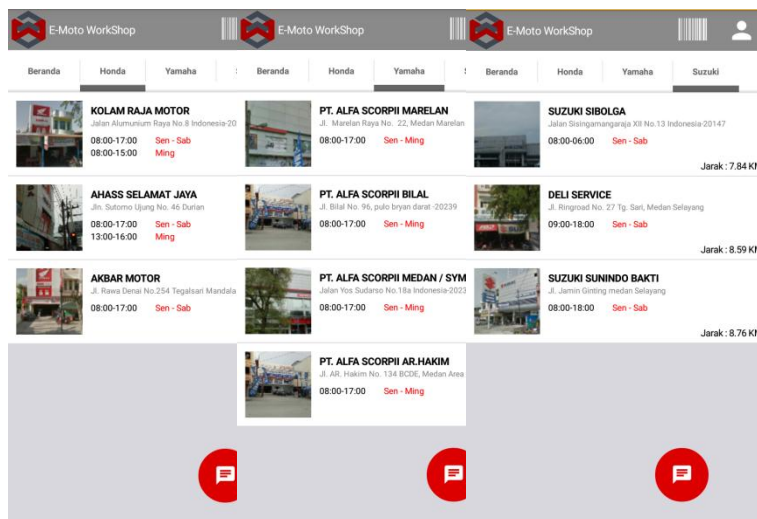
E-Moto WorkShop

Beranda | Honda | Yamaha

KOLAM RAJA MOTOR
Jalan Alumunium Raya No.8 Indonesia-20
08:00-17:00 Sen - Sab
08:00-15:00 Ming

AHASS SELAMAT JAYA
Jln. Sutomo Ujung No. 46 Durian
08:00-17:00 Sen - Sab
13:00-16:00 Ming

AKBAR MOTOR
Jl. Rawa Denai No.254 Tegalsari Mandala
08:00-17:00 Sen - Sab

E-Moto WorkShop

Beranda | Honda | Yamaha

PT. ALFA SCORPII MARELAN
Jl. Marelan Raya No. 22, Medan Marelan
08:00-17:00 Sen - Ming

PT. ALFA SCORPII BILAL
Jl. Bilal No. 96, pulo bryan darat -20239
08:00-17:00 Sen - Ming

PT. ALFA SCORPII MEDAN / SYM
Jalan Yos Sudarso No.18a Indonesia-2023
08:00-17:00 Sen - Ming

PT. ALFA SCORPII AR.HAKIM
Jl. AR. Hakim No. 134 BCDE, Medan Area
08:00-17:00 Sen - Ming

E-Moto WorkShop

Beranda | Honda | Yamaha | Suzuki

SUZUKI SIBOLGA
Jalan Sisingamangaraja XII No.13 Indonesia-20147
08:00-06:00 Sen - Sab
Jarak : 7.84 K

DELI SERVICE
Jl. Ringroad No. 27 Tg. Sari, Medan Selayang
09:00-18:00 Sen - Sab
Jarak : 8.59 K

SUZUKI SUNINDO BAKTI
Jl. Jamin Ginting medan Selayang
08:00-18:00 Sen - Sab
Jarak : 8.76 K